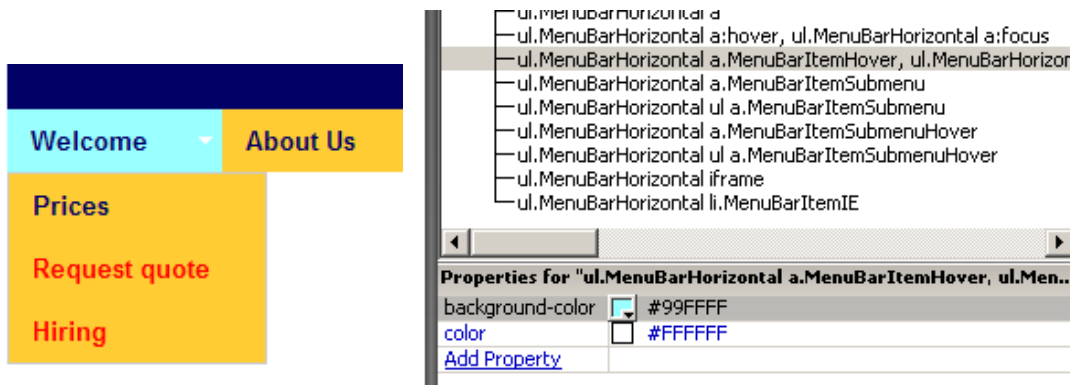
Welcome
About Us
Prices
Request quote
Hiring

ul.MenuBarHorizontal a
ul.MenuBarHorizontal a:hover, ul.MenuBarHorizontal a:focus
ul.MenuBarHorizontal a.MenuBarItemHover, ul.MenuBarHorizon
ul.MenuBarHorizontal a.MenuBarItemSubmenu
ul.MenuBarHorizontal ul a.MenuBarItemSubmenu
ul.MenuBarHorizontal a.MenuBarItemSubmenuHover
ul.MenuBarHorizontal ul a.MenuBarItemSubmenuHover
ul.MenuBarHorizontal iframe
ul.MenuBarHorizontal li.MenuBarItemIE

Properties for "ul.MenuBarHorizontal a.MenuBarItemHover, ul.Men...

| background-color | #99FFFF |
|---|---|
| color | #FFFFFF |
| Add Property | |